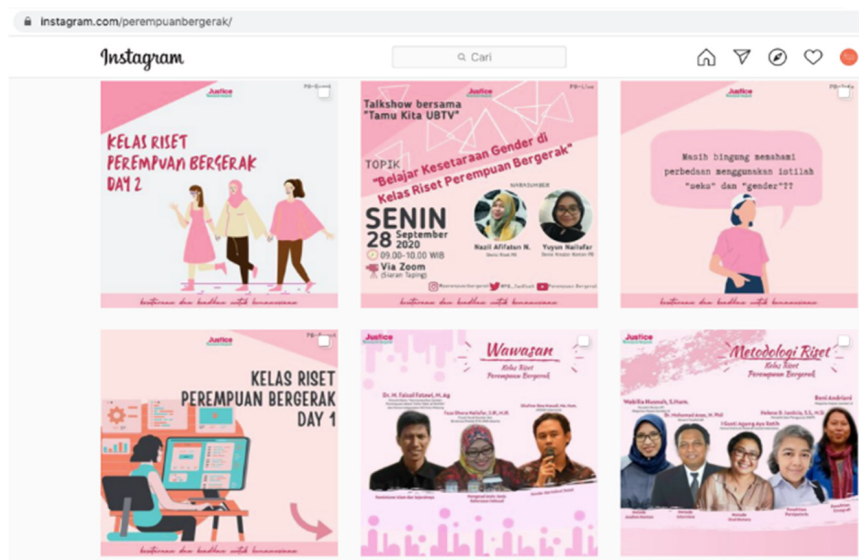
instagram.com/perempuanbergerak/

Instagram

Cari

Justice

KELAS RISET PEREMPUAN BERGERAK DAY 2

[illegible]

Justice

Talkshow bersama "Tamu Kita UBTV"

TOPIK

"Belajar Kesetaraan Gender di Kelas Riset Perempuan Bergerak"

NARASUMBER

Nazil Afifatun N.

Yuyun Naifefar

SENIN 28 September 2020

09.00-10.00 WIB

Via Zoom (Siaran Taping)

@perempuanbergerak @PB_Justice Perempuan Bergerak

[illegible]

Justice

Masih bingung memahami perbedaan menggunakan istilah "seks" dan "gender"??

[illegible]

Justice

KELAS RISET PEREMPUAN BERGERAK DAY 1

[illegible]

Wawasan

Kelas Riset Perempuan Bergerak

Dr. H. Faisal Fatawi, M. Ag

Justice

Metodologi Riset

Kelas Riset Perempuan Bergerak

Wahilla Muenah, S.Ham.

Reni Andriani

Dr. Mohammad Anas, M. Phil

Helena D. Justicia, S.S., M.Si.

I Gusti Agung Ayu Ratih